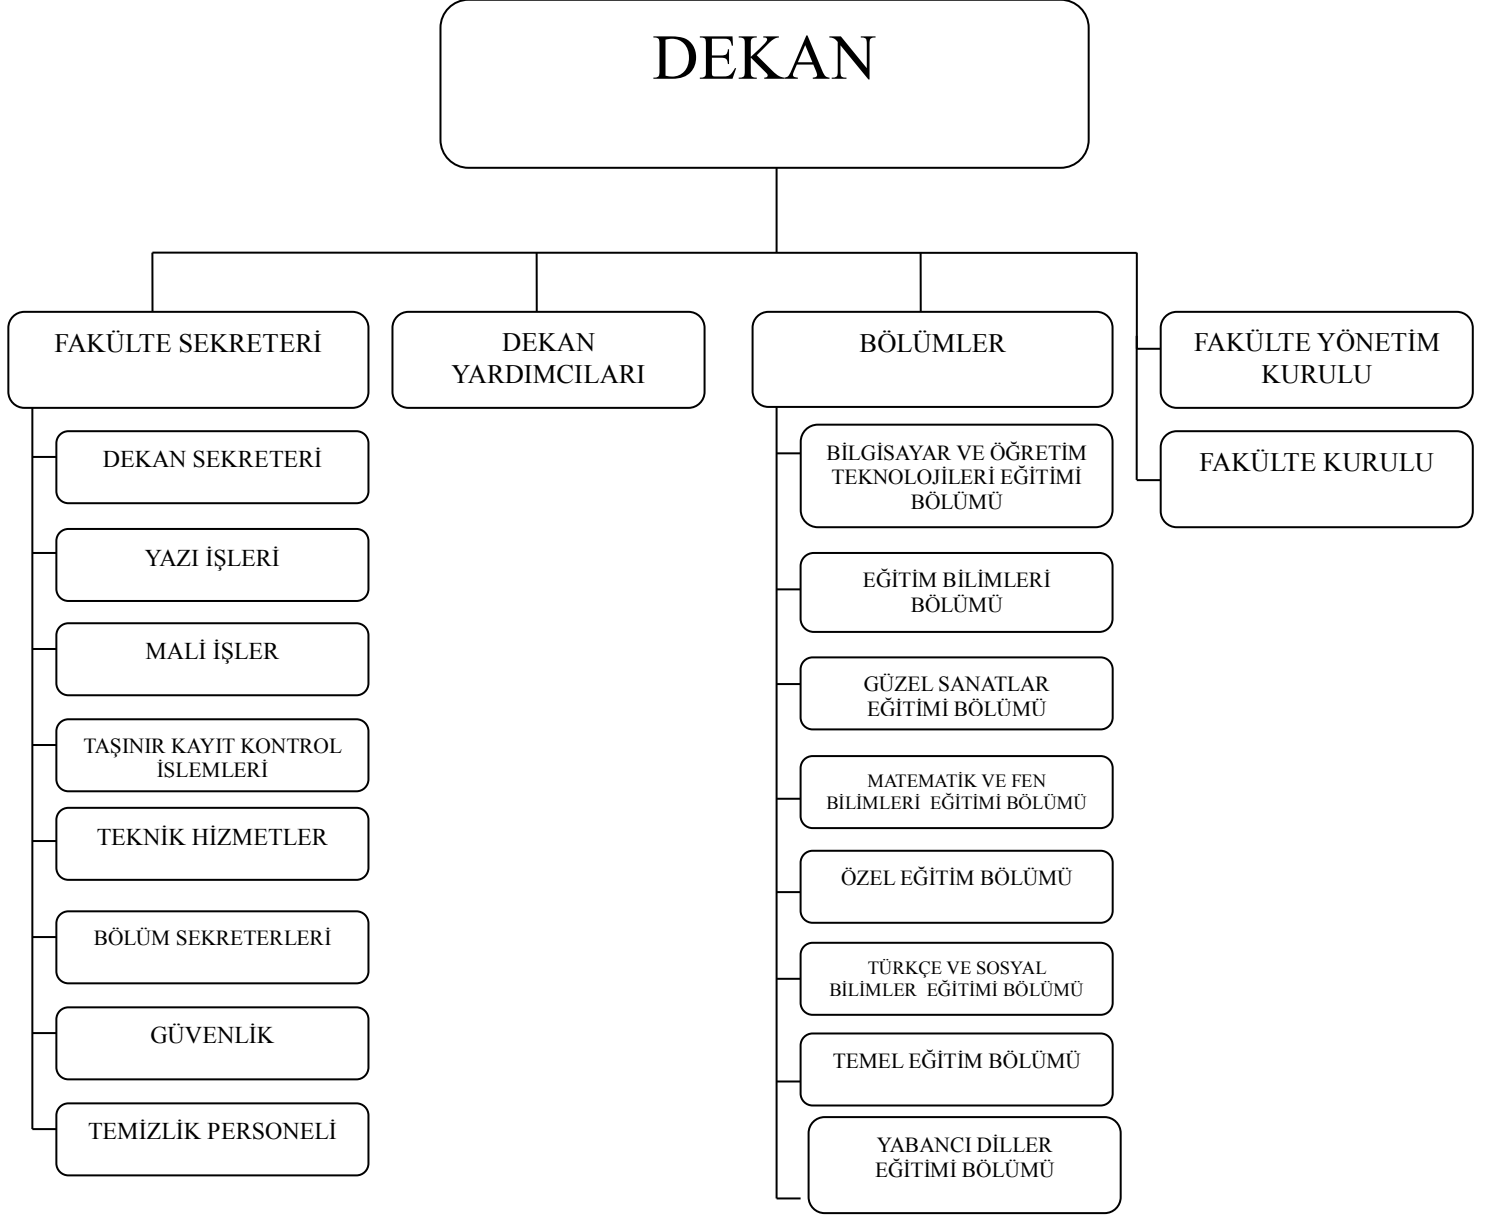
DEKAN

FAKÜLTE SEKRETERİ

DEKAN SEKRETERİ

YAZI İŞLERİ

MALİ İŞLER

TAŞINIR KAYIT KONTROL İSLEMLERİ

TEKNİK HİZMETLER

BÖLÜM SEKRETERLERİ

GÜVENLİK

TEMİZLİK PERSONELİ

DEKAN YARDIMCILARI

BÖLÜMLER

BİLGİSAYAR VE ÖĞRETİM TEKNOLOJİLERİ EĞİTİMİ BÖLÜMÜ

EĞİTİM BİLİMLERİ BÖLÜMÜ

GÜZEL SANATLAR EĞİTİMİ BÖLÜMÜ

MATEMATİK VE FEN BİLİMLERİ EĞİTİMİ BÖLÜMÜ

ÖZEL EĞİTİM BÖLÜMÜ

TÜRKÇE VE SOSYAL BİLİMLER EĞİTİMİ BÖLÜMÜ

TEMEL EĞİTİM BÖLÜMÜ

YABANCI DİLLER EĞİTİMİ BÖLÜMÜ

FAKÜLTE YÖNETİM KURULU

FAKÜLTE KURULU